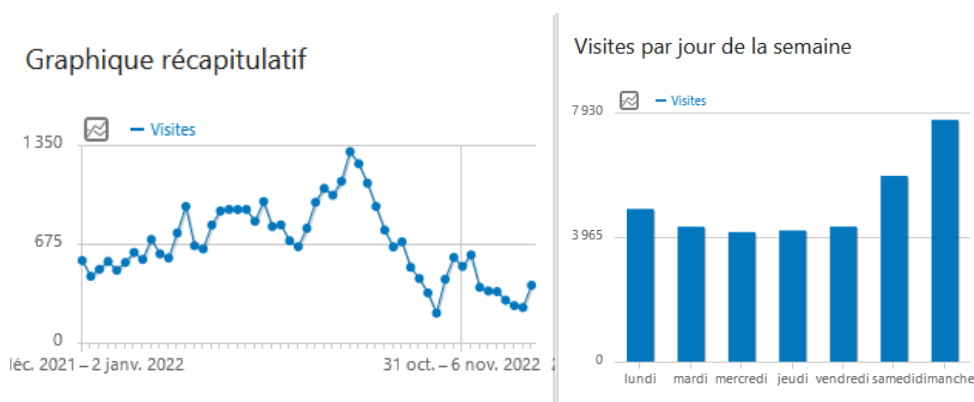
Graphique récapitulatif

Visites

1 350

675

0

léc. 2021 – 2 janv. 2022

31 oct. – 6 nov. 2022

Visites par jour de la semaine

Visites

7 930

3 965

0

lundi mardi mercredi jeudi vendredi samedi dimanche